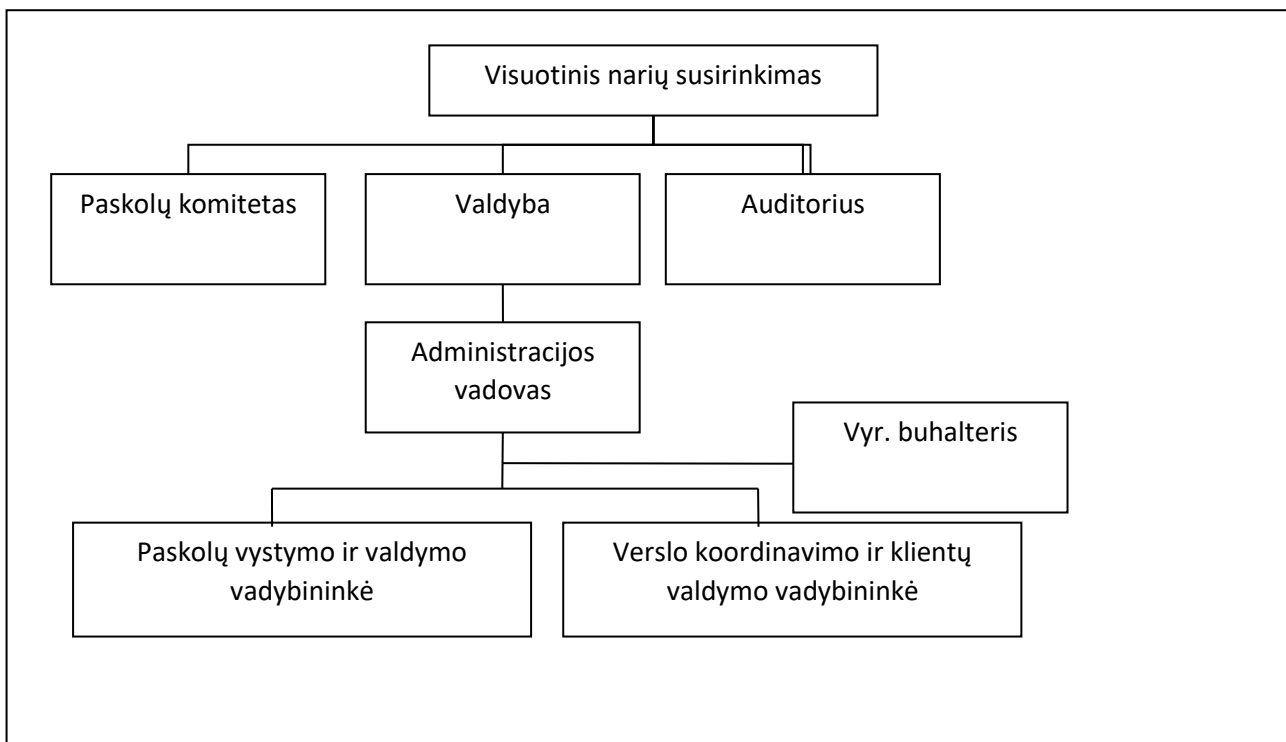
Visuotinis narių susirinkimas

Paskolų komitetas

Valdyba

Auditorius

Administracijos vadovas

Vyr. buhalteris

Paskolų vystymo ir valdymo vadybininkė

Verslo koordinavimo ir klientų valdymo vadybininkė